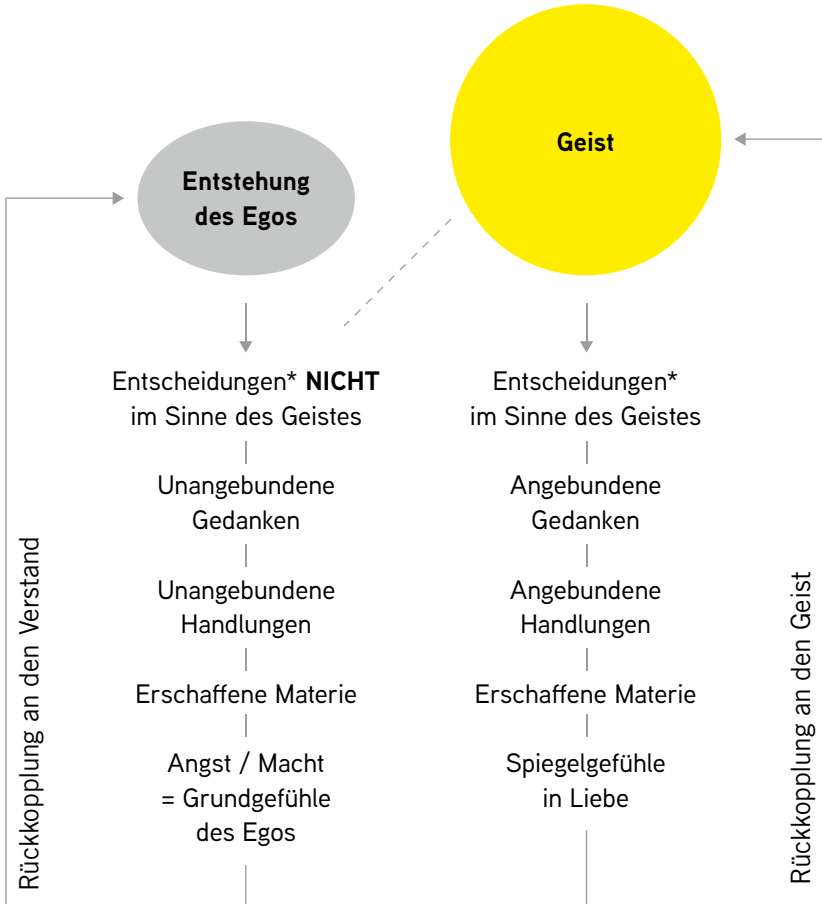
Geist

Entstehung des Egos

Entscheidungen* **NICHT** im Sinne des Geistes

Unangebundene Gedanken

Unangebundene Handlungen

Erschaffene Materie

Angst / Macht = Grundgefühle des Egos

Entscheidungen* im Sinne des Geistes

Angebundene Gedanken

Angebundene Handlungen

Erschaffene Materie

Spiegelgefühle in Liebe

Rückkopplung an den Verstand

Rückkopplung an den Geist